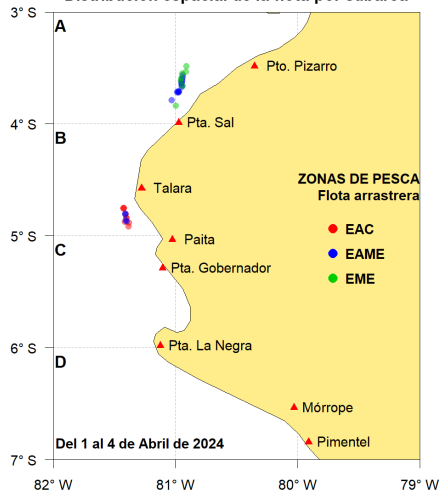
Distribución espacial de la flota por cabarca

3° S
4° S
5° S
6° S
7° S

A
B
C
D

Pto. Pizarro
Pta. Sal
Talara
Paita
Pta. Gobernador
Pta. La Negra
Mórrope
Pimentel

ZONAS DE PESCA
Flota arrastrera
EAC
EAME
EME

Del 1 al 4 de Abril de 2024

82° W
81° W
80° W
79° W